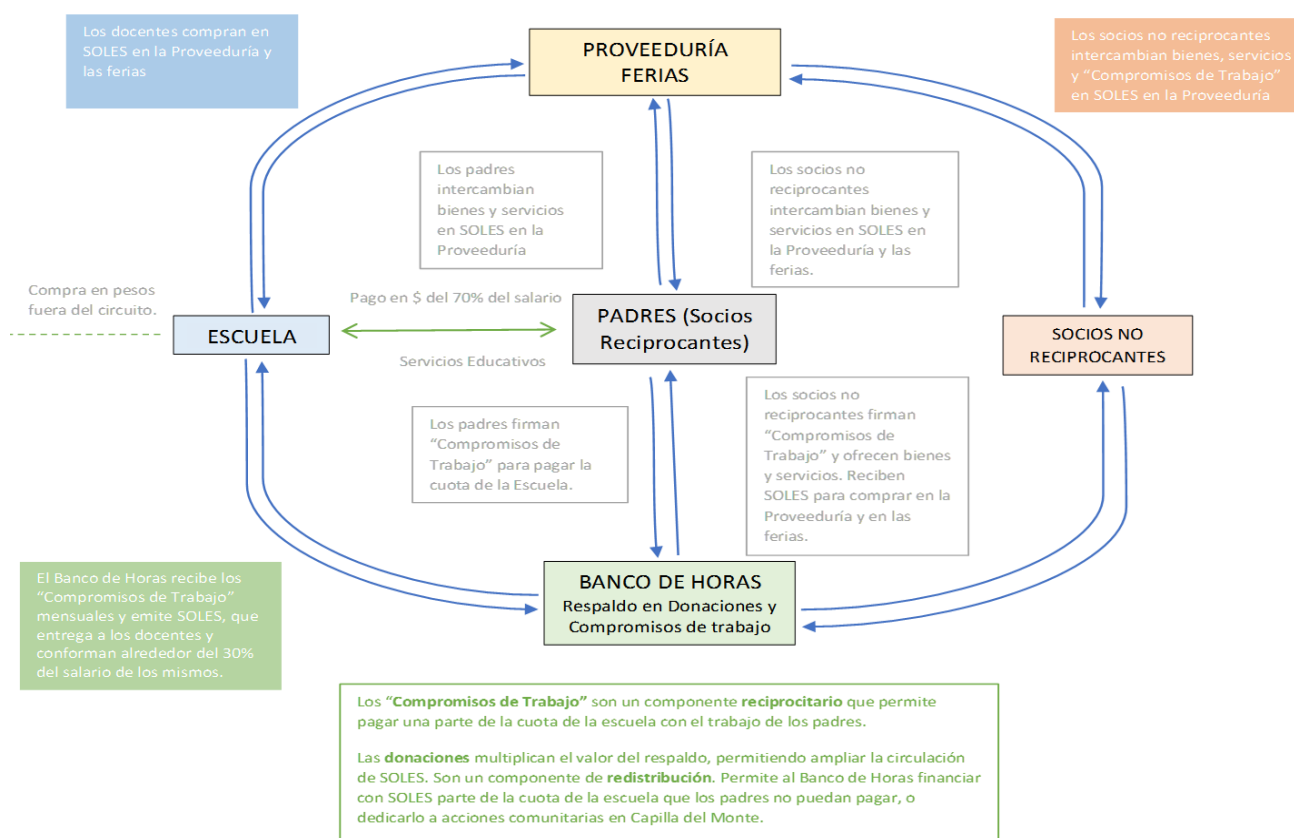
Los docentes compran en SOLES en la Proveeduría y las ferias

PROVEEDURÍA
FERIAS

Los socios no reciprocantes intercambian bienes, servicios y “Compromisos de Trabajo” en SOLES en la Proveeduría

Los padres intercambian bienes y servicios en SOLES en la Proveeduría

Los socios no reciprocantes intercambian bienes y servicios en SOLES en la Proveeduría y las ferias.

Compra en pesos fuera del circuito.

ESCUELA

Pago en $ del 70% del salario

Servicios Educativos

PADRES (Socios Reciprocantes)

SOCIOS NO RECIPROCANTES

Los padres firman “Compromisos de Trabajo” para pagar la cuota de la Escuela.

Los socios no reciprocantes firman “Compromisos de Trabajo” y ofrecen bienes y servicios. Reciben SOLES para comprar en la Proveeduría y en las ferias.

El Banco de Horas recibe los “Compromisos de Trabajo” mensuales y emite SOLES, que entrega a los docentes y conforman alrededor del 30% del salario de los mismos.

BANCO DE HORAS
Respaldo en Donaciones y Compromisos de trabajo

Los “Compromisos de Trabajo” son un componente reciprocitario que permite pagar una parte de la cuota de la escuela con el trabajo de los padres.

Las donaciones multiplican el valor del respaldo, permitiendo ampliar la circulación de SOLES. Son un componente de redistribución. Permite al Banco de Horas financiar con SOLES parte de la cuota de la escuela que los padres no puedan pagar, o dedicarlo a acciones comunitarias en Capilla del Monte.